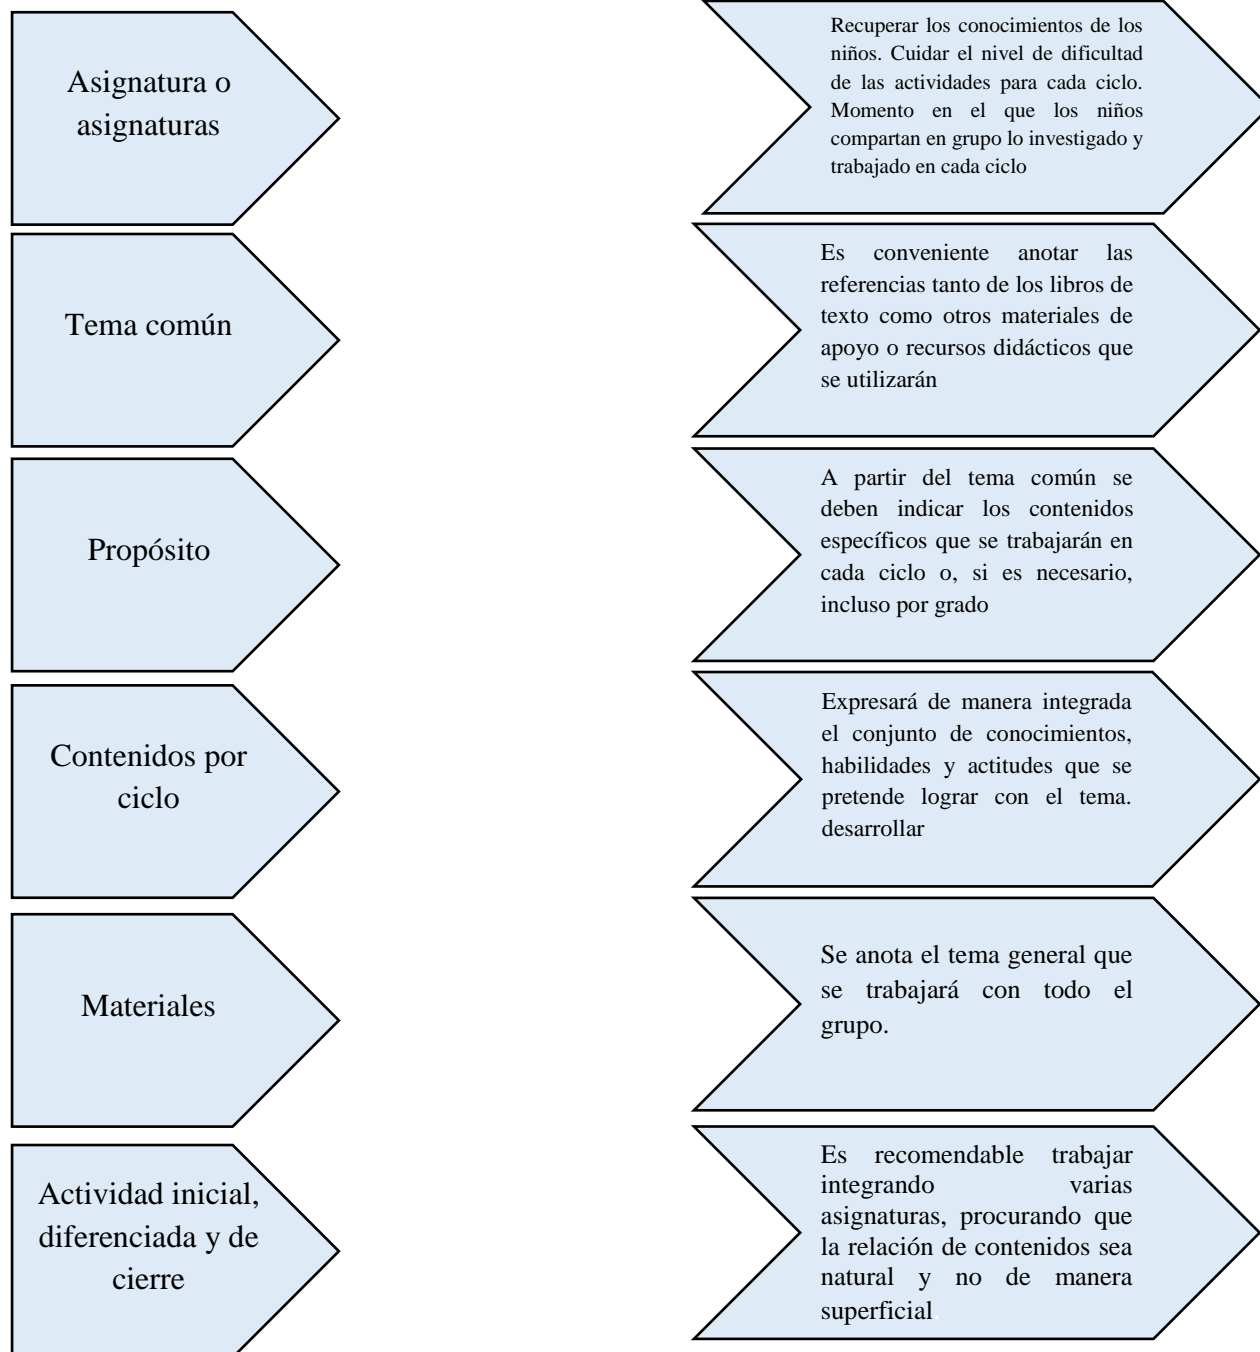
Asignatura o asignaturas

Tema común

Propósito

Contenidos por ciclo

Materiales

Actividad inicial, diferenciada y de cierre

Recuperar los conocimientos de los niños. Cuidar el nivel de dificultad de las actividades para cada ciclo. Momento en el que los niños compartan en grupo lo investigado y trabajado en cada ciclo

Es conveniente anotar las referencias tanto de los libros de texto como otros materiales de apoyo o recursos didácticos que se utilizarán

A partir del tema común se deben indicar los contenidos específicos que se trabajarán en cada ciclo o, si es necesario, incluso por grado

Expresará de manera integrada el conjunto de conocimientos, habilidades y actitudes que se pretende lograr con el tema. desarrollar

Se anota el tema general que se trabajará con todo el grupo.

Es recomendable trabajar integrando varias asignaturas, procurando que la relación de contenidos sea natural y no de manera superficial